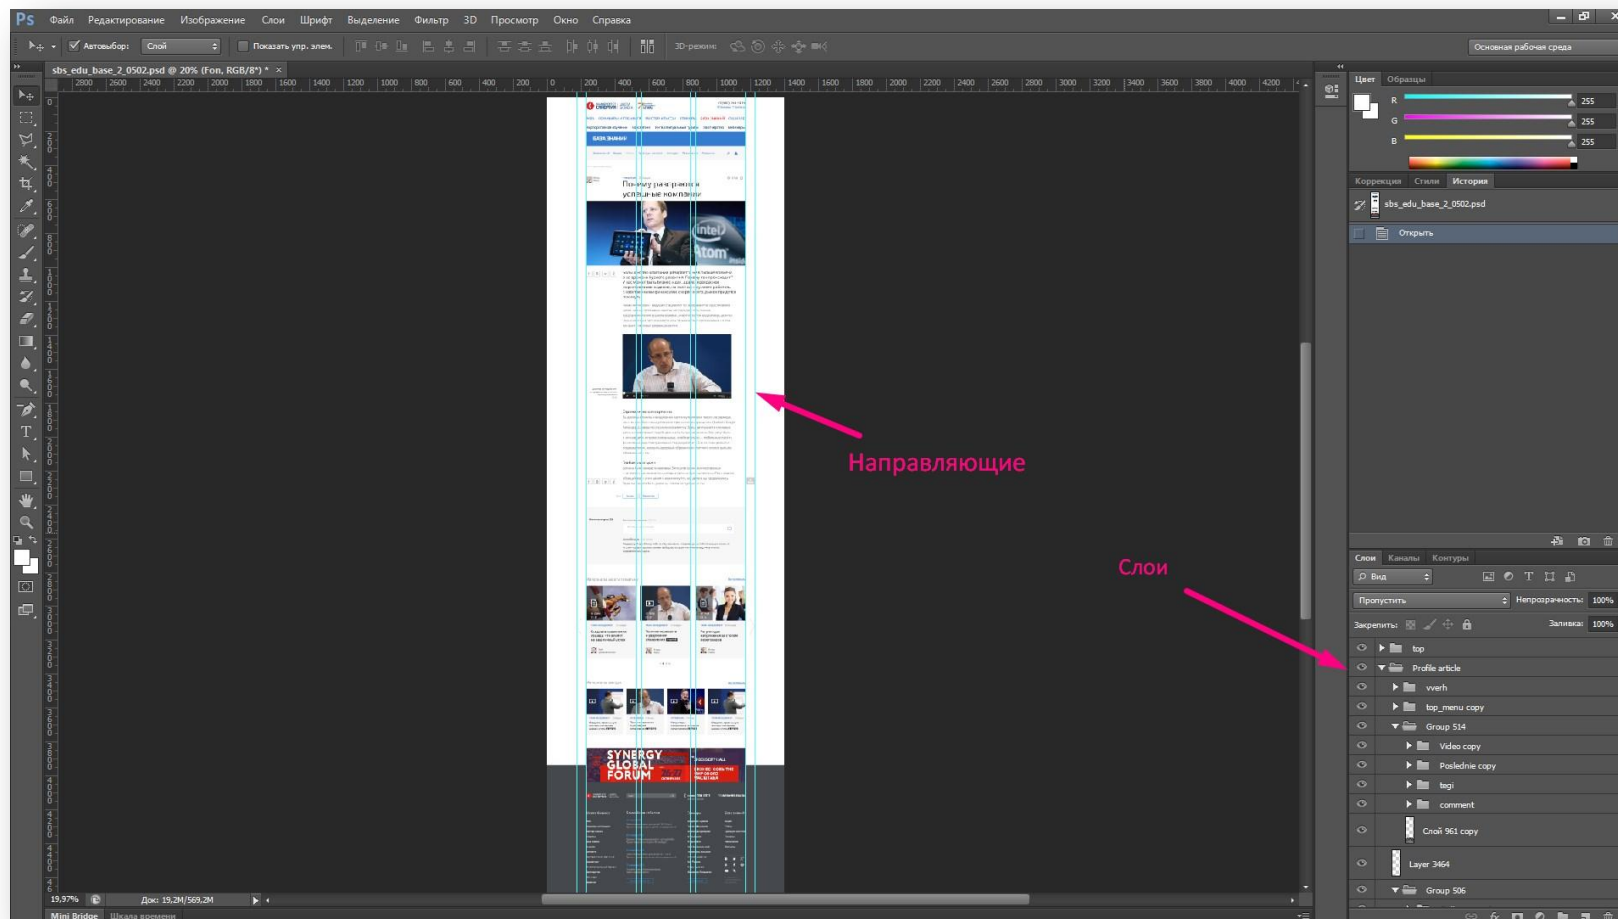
Ps Файл Редактирование Изображение Слои Шрифт Выделение Фильтр 3D Просмотр Окно Справка

Автовыбор: Слой Показать упр. элем. 3D-режим: Основная рабочая среда

sbs_edu_base_2_0502.psd @ 20% (Fon, RGB/8*) * ×

2800 2600 2400 2200 2000 1800 1600 1400 1200 1000 800 600 400 200 0 200 400 600 800 1000 1200 1400 1600 1800 2000 2200 2400 2600 2800 3000 3200 3400 3600 3800 4000 4200

Почему разгорели успешные компании

SYNERGY GLOBAL FORUM

Направляющие

Слои

Цвет Образцы
R 255
G 255
B 255

Коррекция Стили История
sbs_edu_base_2_0502.psd
Открыть

Слои Каналы Контуры
Вид
Пропустить Непрозрачность: 100%
Закрепить: Заливка: 100%
top
Profile article
vverh
top_menu copy
Group 514
Video copy
Poslednie copy
tegi
comment
Слой 961 copy
Layer 3464
Group 506

19,97% Док: 19,2M/569,2M
Mini Bridge Шкала времени